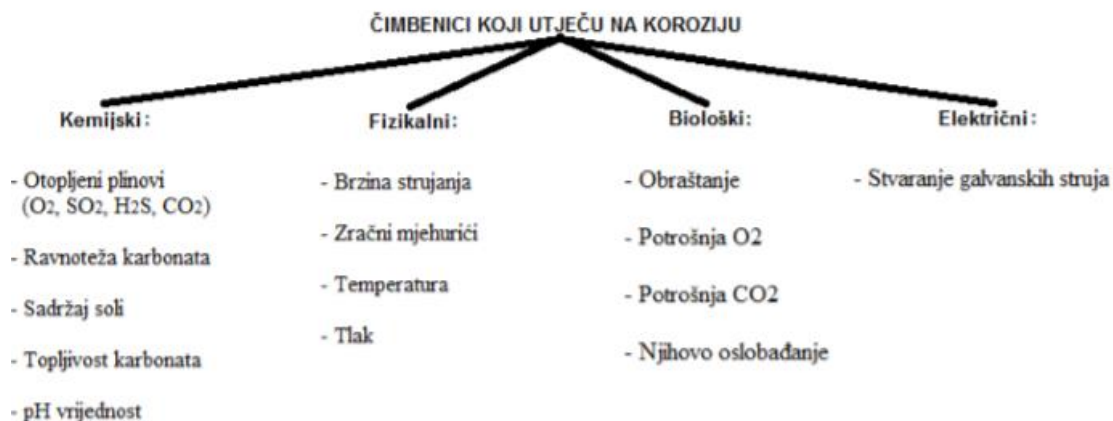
ČIMBENICI KOJI UTJEČU NA KOROZIJU

Kemijski:

- Otopljeni plinovi ($O_2$, $SO_2$, $H_2S$, $CO_2$)

- Ravnoteža karbonata

- Sadržaj soli

- Topljivost karbonata

- pH vrijednost

Fizikalni:

- Brzina strujanja

- Zračni mjehurići

- Temperatura

- Tlak

Biološki:

- Obraštanje

- Potrošnja O2

- Potrošnja CO2

- Njihovo oslobađanje

Električni:

- Stvaranje galvanskih struja